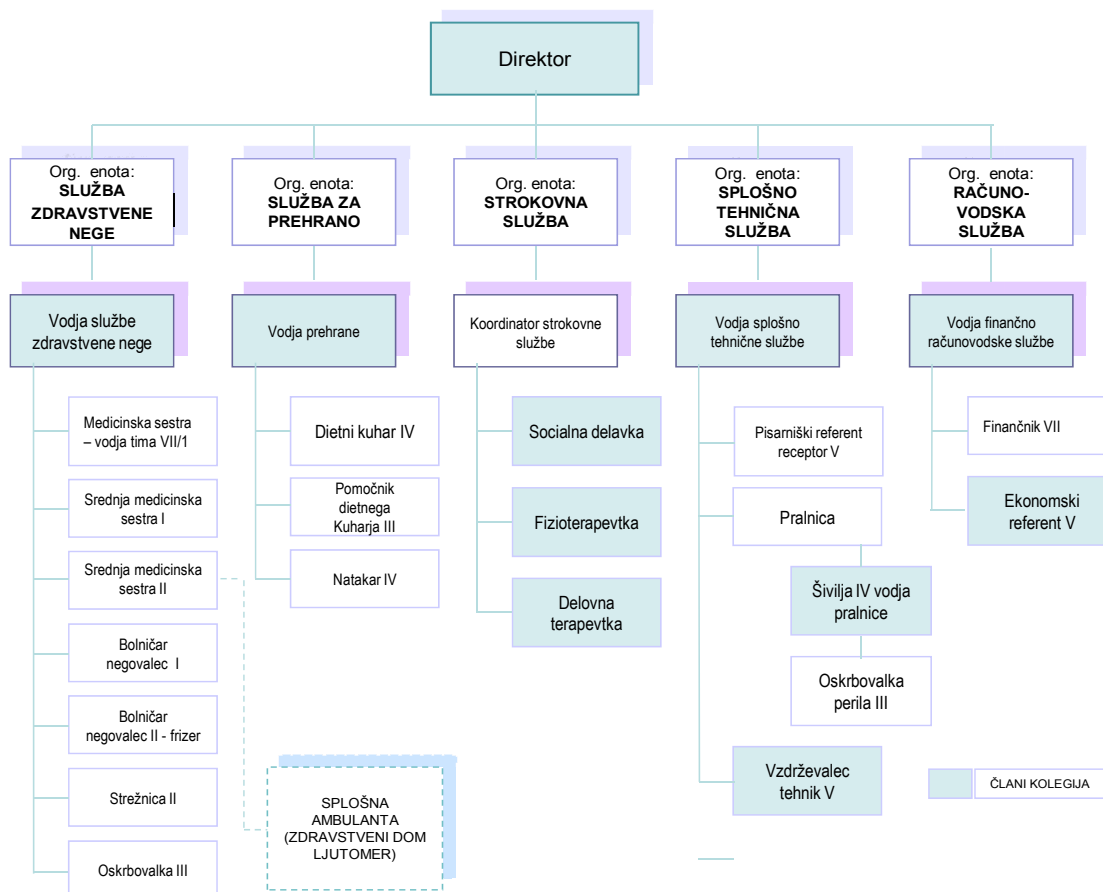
Direktor

Org. enota:
SLUŽBA ZDRAVSTVENE NEGE

Org. enota:
SLUŽBA ZA PREHRANO

Org. enota:
STROKOVNA SLUŽBA

Org. enota:
SPLOŠNO TEHNIČNA SLUŽBA

Org. enota:
RAČUNOVODSKA SLUŽBA

Vodja službe zdravstvene nege

Medicinska sestra – vodja tima VII/1

Srednja medicinska sestra I

Srednja medicinska sestra II

Bolničar negovalec I

Bolničar negovalec II - frizer

Strežnica II

Oskrbovalka III

SPLOŠNA AMBULANTA (ZDRAVSTVENI DOM LJUTOMER)

Vodja prehrane

Dietni kuhar IV

Pomočnik dietnega Kuharja III

Natakar IV

Koordinator strokovne službe

Socialna delavka

Fizioterapevtka

Delovna terapevtka

Vodja splošno tehnične službe

Pisarniški referent receptor V

Pralnica

Šivilja IV vodja pralnice

Oskrbovalka perila III

Vzdrževalec tehnik V

Vodja finančno računovodske službe

Finančnik VII

Ekonomski referent V

ČLANI KOLEGIJA